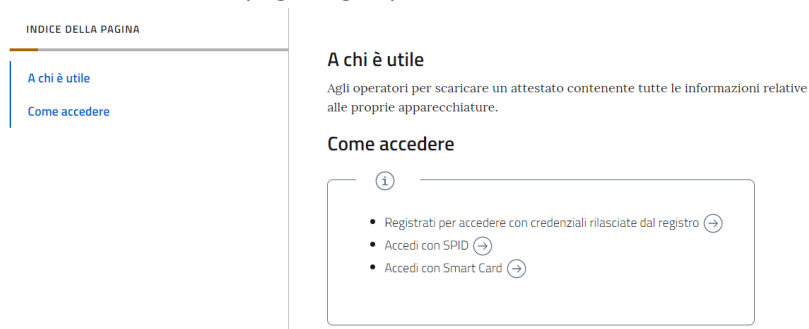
INDICE DELLA PAGINA

A chi è utile

Come accedere

A chi è utile

Agli operatori per scaricare un attestato contenente tutte le informazioni relative alle proprie apparecchiature.

Come accedere

i

- Registrati per accedere con credenziali rilasciate dal registro →
- Accedi con SPID →
- Accedi con Smart Card →